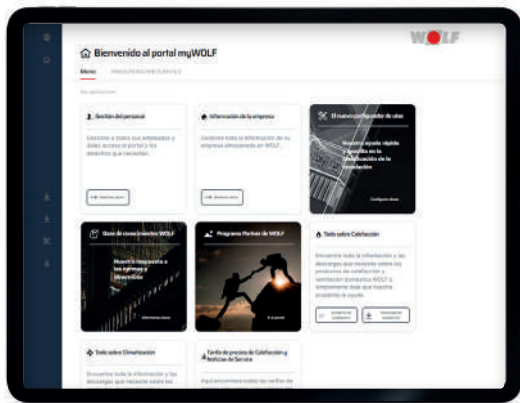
WOLF

Bienvenido al portal myWOLF

Menú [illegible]

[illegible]

Gestión del personal

Gestione a todos sus empleados y déles acceso al portal y los derechos que necesiten.

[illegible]

Información de la empresa

Gestione toda la información de su empresa almacenada en WOLF.

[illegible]

El nuevo configurador de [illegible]

Nuestra ayuda rápida y sencilla en la planificación de la instalación

Configurar ahora

Base de conocimientos WOLF

Nuevas respuesta a las normas y directrices

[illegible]

Programa Partner de WOLF

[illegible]

Todo sobre Calefacción

Encuentre toda la información y las descargas que necesite sobre los productos de calefacción y ventilación domestica WOLF o simplemente deje que nuestro asistente le ayude.

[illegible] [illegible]

Todo sobre Climatización

Encuentre toda la información y las descargas que necesite sobre los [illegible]

Tarifa de precios de Calefacción y Notas de Servicio

Aquí encontrará todas las tarifas de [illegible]